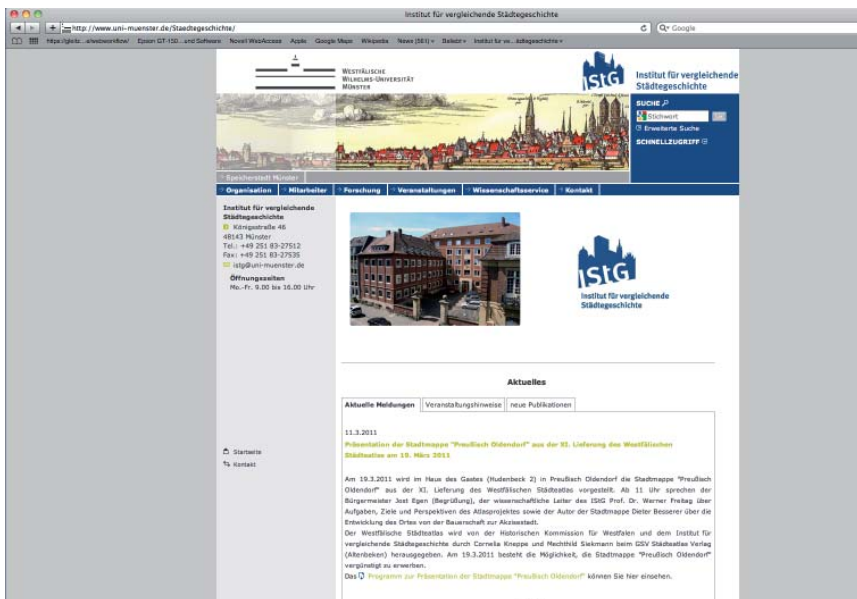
Institut für vergleichende Städtegeschichte

http://www.uni-muenster.de/Staedtegeschichte/

Q- Google

https://geitz...elwebworkflow/ Epson GT-150...and Software Novell WebAccess Apple Google Maps Wikipedia News (551) Beleidr Institut für ve...ädtegeschichte

Westfälische Wilhelms-Universität Münster

IStG Institut für vergleichende Städtegeschichte

SUCHE

Stichwort

Erweiterte Suche

SCHNELLZUGRIFF

Speicherstadt Münster

Organisation | Mitarbeiter | Forschung | Veranstaltungen | Wissenschaftsservice | Kontakt

Institut für vergleichende Städtegeschichte
Königsstraße 46
48143 Münster
Tel.: +49 251 83-27512
Fax: +49 251 83-27535
istg@uni-muenster.de

Öffnungszeiten
Mo.–Fr. 9.00 bis 16.00 Uhr

IStG Institut für vergleichende Städtegeschichte

Aktuelles

Aktuelle Meldungen | Veranstaltungshinweise | neue Publikationen

11.3.2011

Präsentation der Stadtmappe "Preußisch Oldendorf" aus der XI. Lieferung des Westfälischen Städteatlas am 19. März 2011

Am 19.3.2011 wird im Haus des Gastes (Hudenbeck 2) in Preußisch Oldendorf die Stadtmappe "Preußisch Oldendorf" aus der XI. Lieferung des Westfälischen Städteatlas vorgestellt. Ab 11 Uhr sprechen der Bürgermeister Joel Egen (Begrüßung), der wissenschaftliche Leiter des IStG Prof. Dr. Werner Freitag über Aufgaben, Ziele und Perspektiven des Atlasprojektes sowie der Autor der Stadtmappe Dieter Besserer über die Entwicklung des Ortes von der Bauerschaft zur Akzisestadt.
Der Westfälische Städteatlas wird von der Historischen Kommission für Westfalen und dem Institut für vergleichende Städtegeschichte durch Cornelia Kneppe und Mechthild Siekmann beim GSV Städteatlas Verlag (Altenbeken) herausgegeben. Am 19.3.2011 besteht die Möglichkeit, die Stadtmappe "Preußisch Oldendorf" vergünstigt zu erwerben.
Das Programm zur Präsentation der Stadtmappe "Preußisch Oldendorf" können Sie hier einsehen.

Startseite
Kontakt